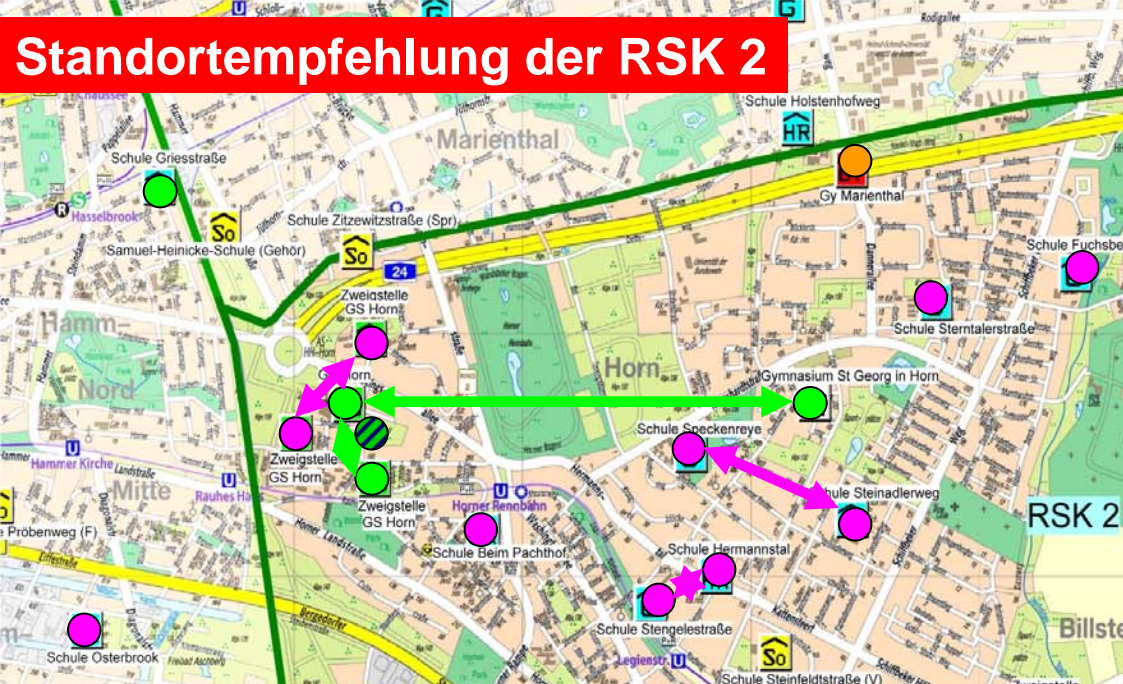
Standortempfehlung der RSK 2

Marienthal
Schule Holstenhofweg
HR
Schule Griesstraße
Hasselbrook
Samuel-Heinicke-Schule (Gehör)
Schule Zitzewitzstraße (Spr)
Gy Marienthal
So
24
Schule Fuchsbe
Zweigstelle GS Horn
Schule Sterntalerstraße
Hamm Nord
Horn
Gymnasium St Georg in Horn
Schule Speckenreye
Zweigstelle GS Horn
Hammer Kirche
Mitte
Rauhes Haus
Zweigstelle GS Horn
Horner Rennbahn
Schule Steinadlerweg
RSK 2
Pröbenweg (F)
Schule Beim Pachthof
Schule Hermannstal
Schule Stengelestraße
Billste
Schule Osterbrook
Legienstr.
Schule Steinfeldtstraße (V)